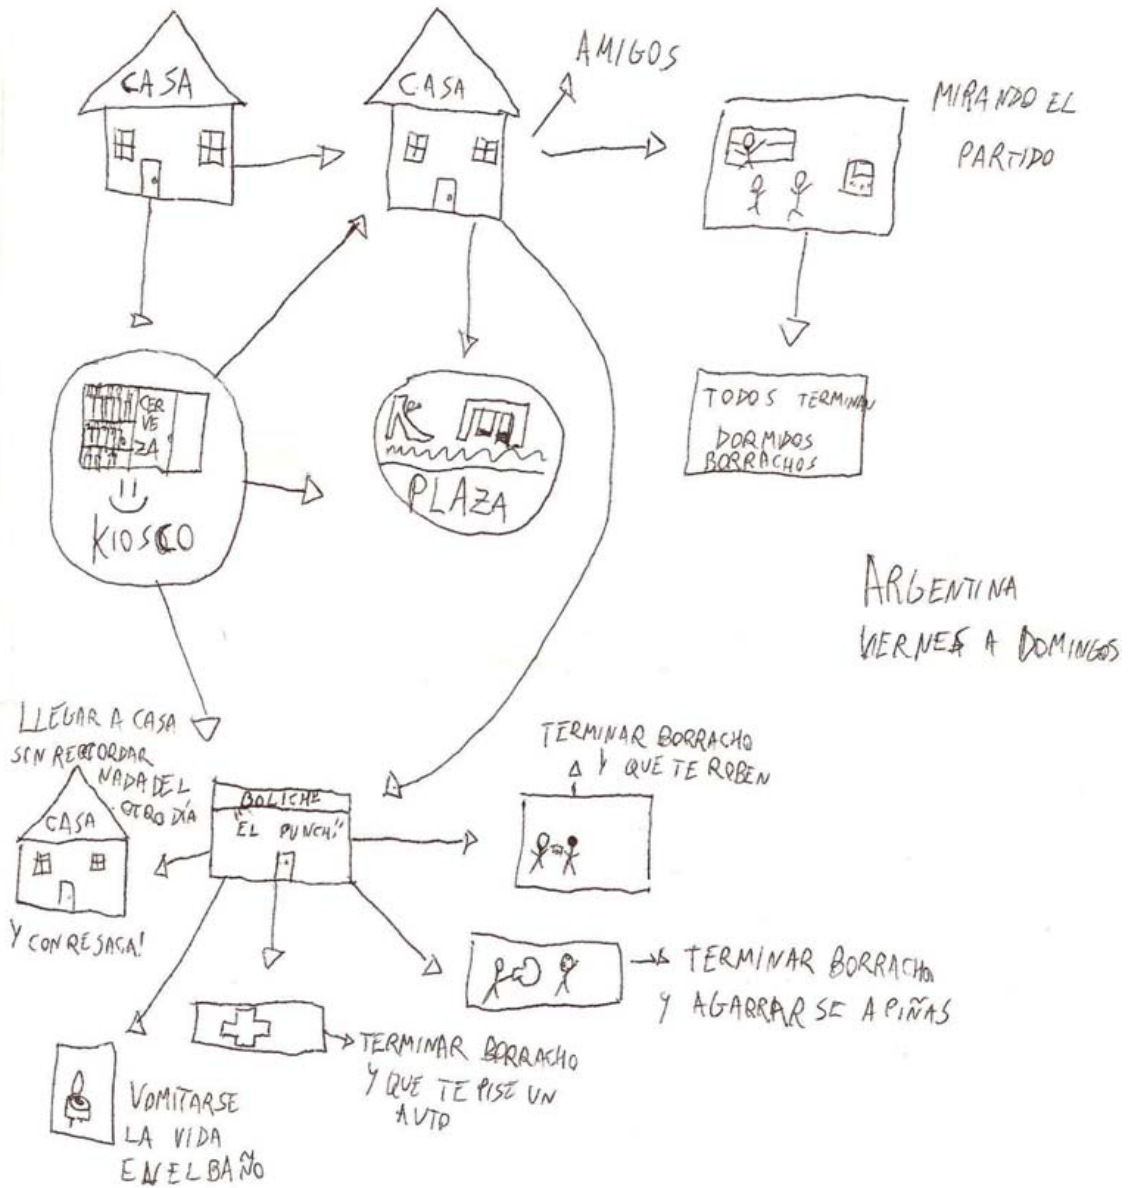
CASA

CASA

AMIGOS

MIRANDO EL PARTIDO

CERVEZA

KIOSCO

PLAZA

TODOS TERMINAN DORMIDOS BORRACHOS

ARGENTINA
VIERNES A DOMINGOS

LLEGAR A CASA SIN RECORDAR NADA DEL OTRO DÍA

CASA

Y CON RESACA!

BOLICHE "EL PUNCH"

TERMINAR BORRACHO Y QUE TE ROBEN

TERMINAR BORRACHO Y AGARRAR SE A PIÑAS

TERMINAR BORRACHO Y QUE TE PISE UN AUTO

VOMITARSE LA VIDA EN EL BAÑO